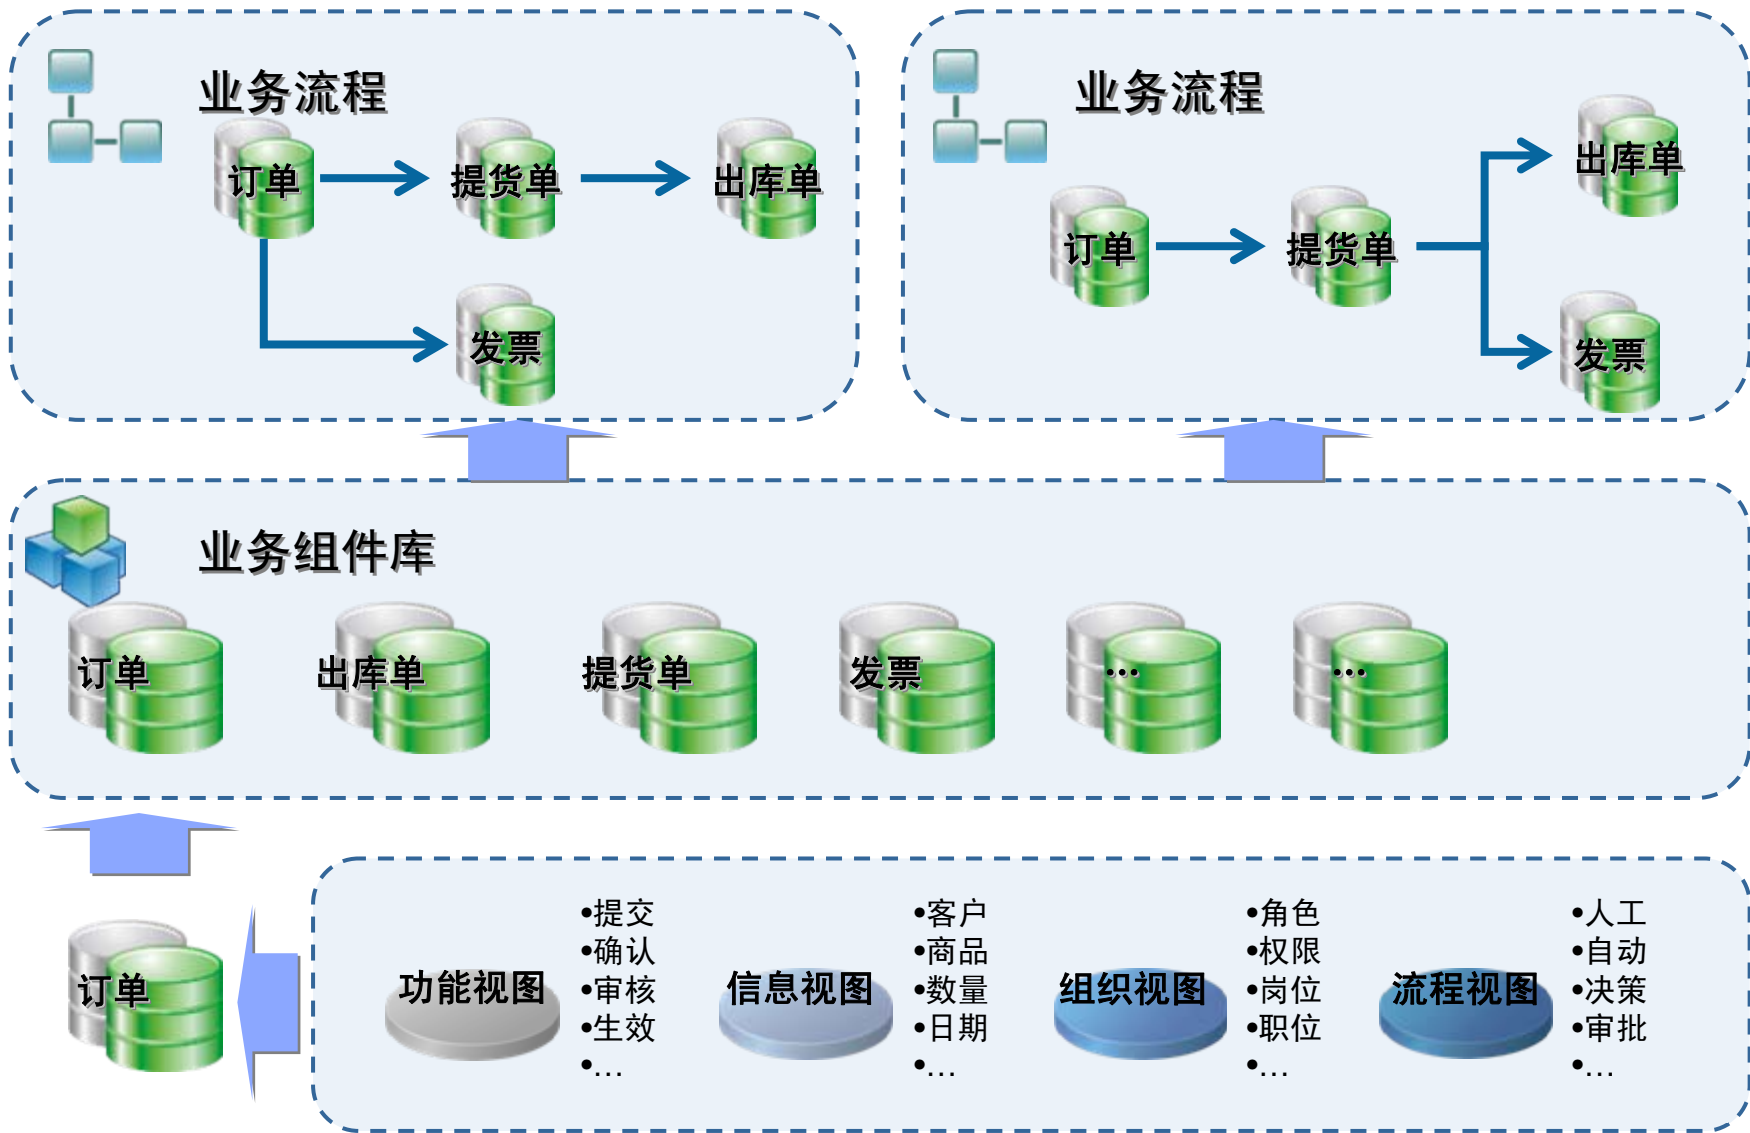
业务流程

订单

提货单

出库单

发票

业务流程

订单

提货单

出库单

发票

业务组件库

订单

出库单

提货单

发票

…

…

订单

功能视图

•提交
•确认
•审核
•生效
•…

信息视图

•客户
•商品
•数量
•日期
•…

组织视图

•角色
•权限
•岗位
•职位
•…

流程视图

•人工
•自动
•决策
•审批
•…